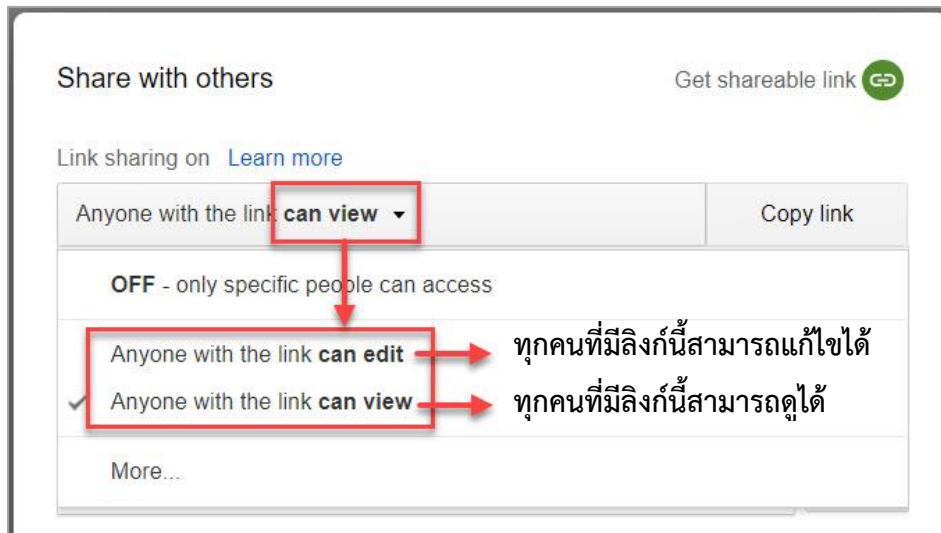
Share with others

Get shareable link

Link sharing on Learn more

Anyone with the link **can view**

Copy link

**OFF** - only specific people can access

Anyone with the link **can edit**

ทุกคนที่มีลิงก์นี้สามารถแก้ไขได้

Anyone with the link **can view**

ทุกคนที่มีลิงก์นี้สามารถดูได้

More...